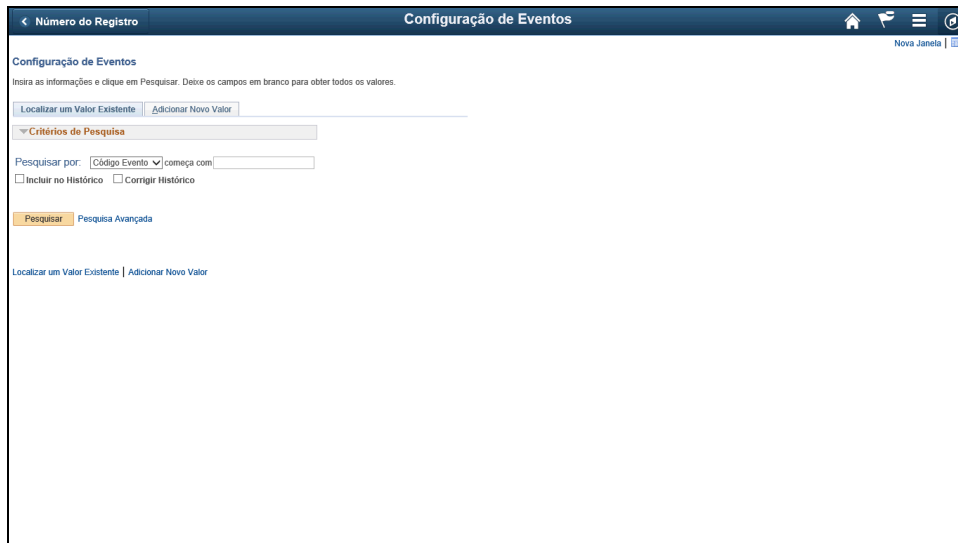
< Número do Registro

Configuração de Eventos

Nova Janela |

Configuração de Eventos

Insira as informações e clique em Pesquisar. Deixe os campos em branco para obter todos os valores.

Localizar um Valor Existente | Adicionar Novo Valor

Critérios de Pesquisa

Pesquisar por: Código Evento começa com

Incluir no Histórico  Corrigir Histórico

Pesquisar  Pesquisa Avançada

Localizar um Valor Existente | Adicionar Novo Valor